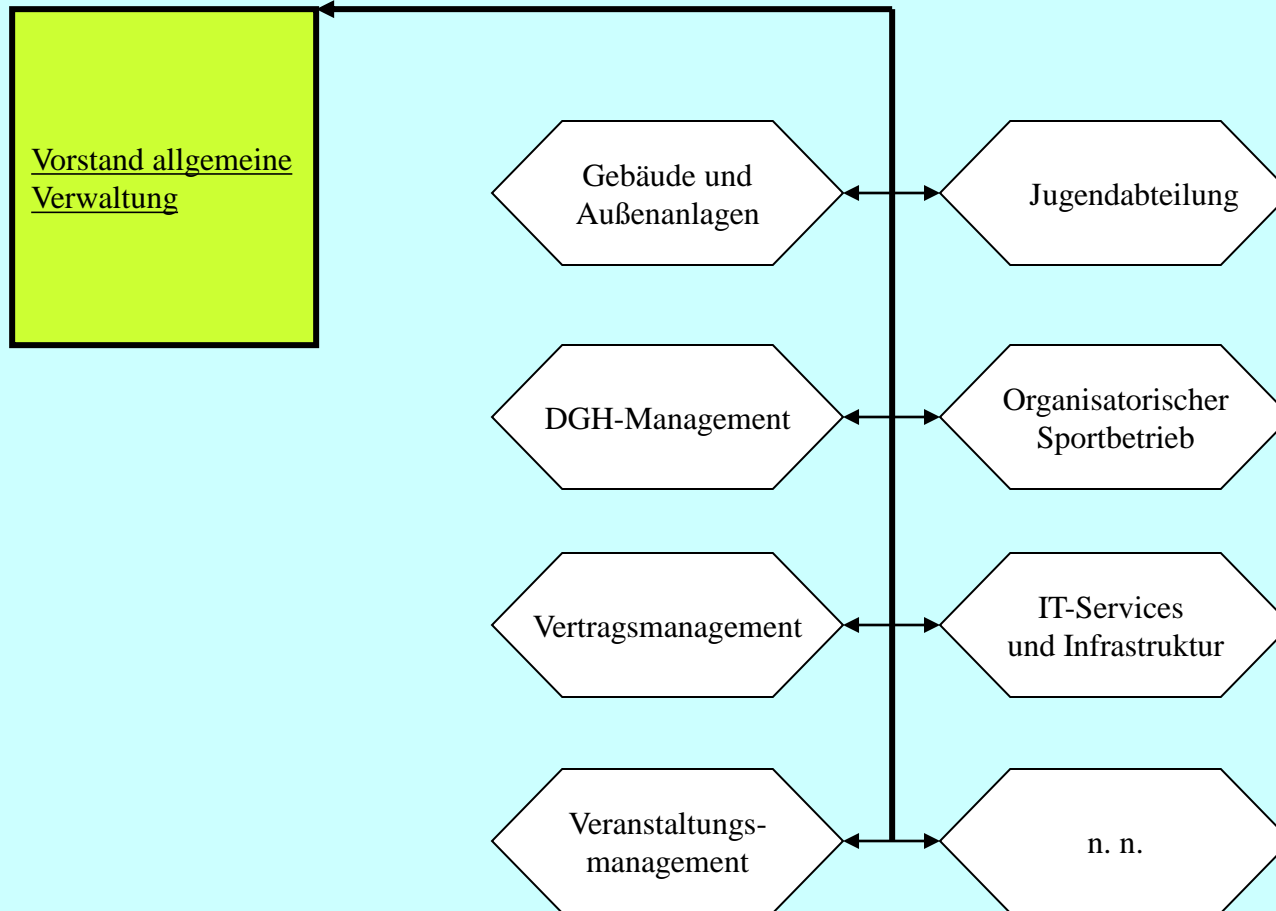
Vorstand allgemeine Verwaltung

Gebäude und Außenanlagen

Jugendabteilung

DGH-Management

Organisatorischer Sportbetrieb

Vertragsmanagement

IT-Services und Infrastruktur

Veranstaltungsmanagement

n. n.